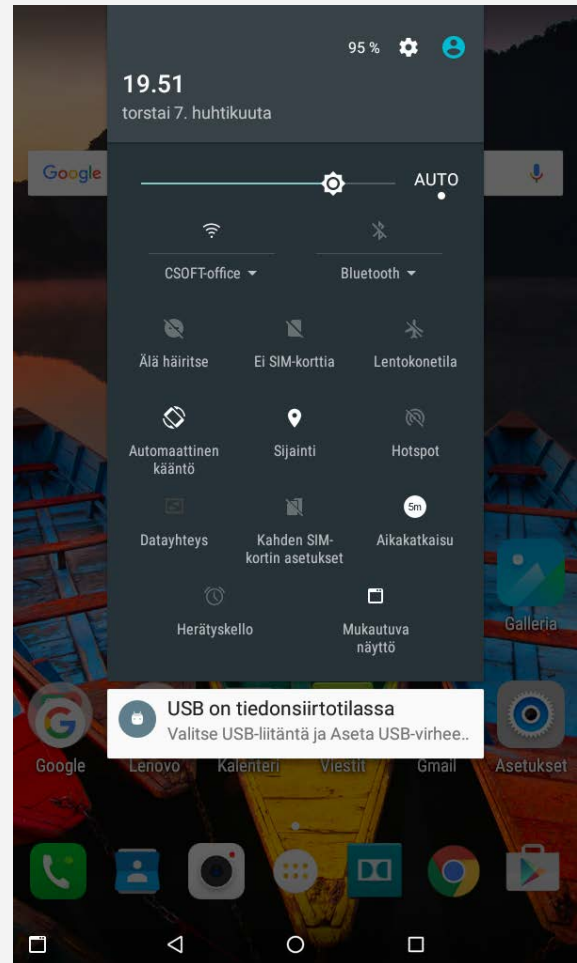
95 %

19.51
torstai 7. huhtikuuta

Google

AUTO

CSOFT-office

Bluetooth

Älä häiritse

Ei SIM-korttia

Lentokonetila

Automaattinen kääntö

Sijainti

Hotspot

Datayhteys

Kahden SIM-kortin asetukset

5m

Aikakatkaisu

Herätyskello

Mukautuva näyttö

Galleria

USB on tiedonsiirtotilassa
Valitse USB-liitäntä ja Aseta USB-virhee..

Google

Lenovo

Kalenteri

Viestit

Gmail

Asetukset